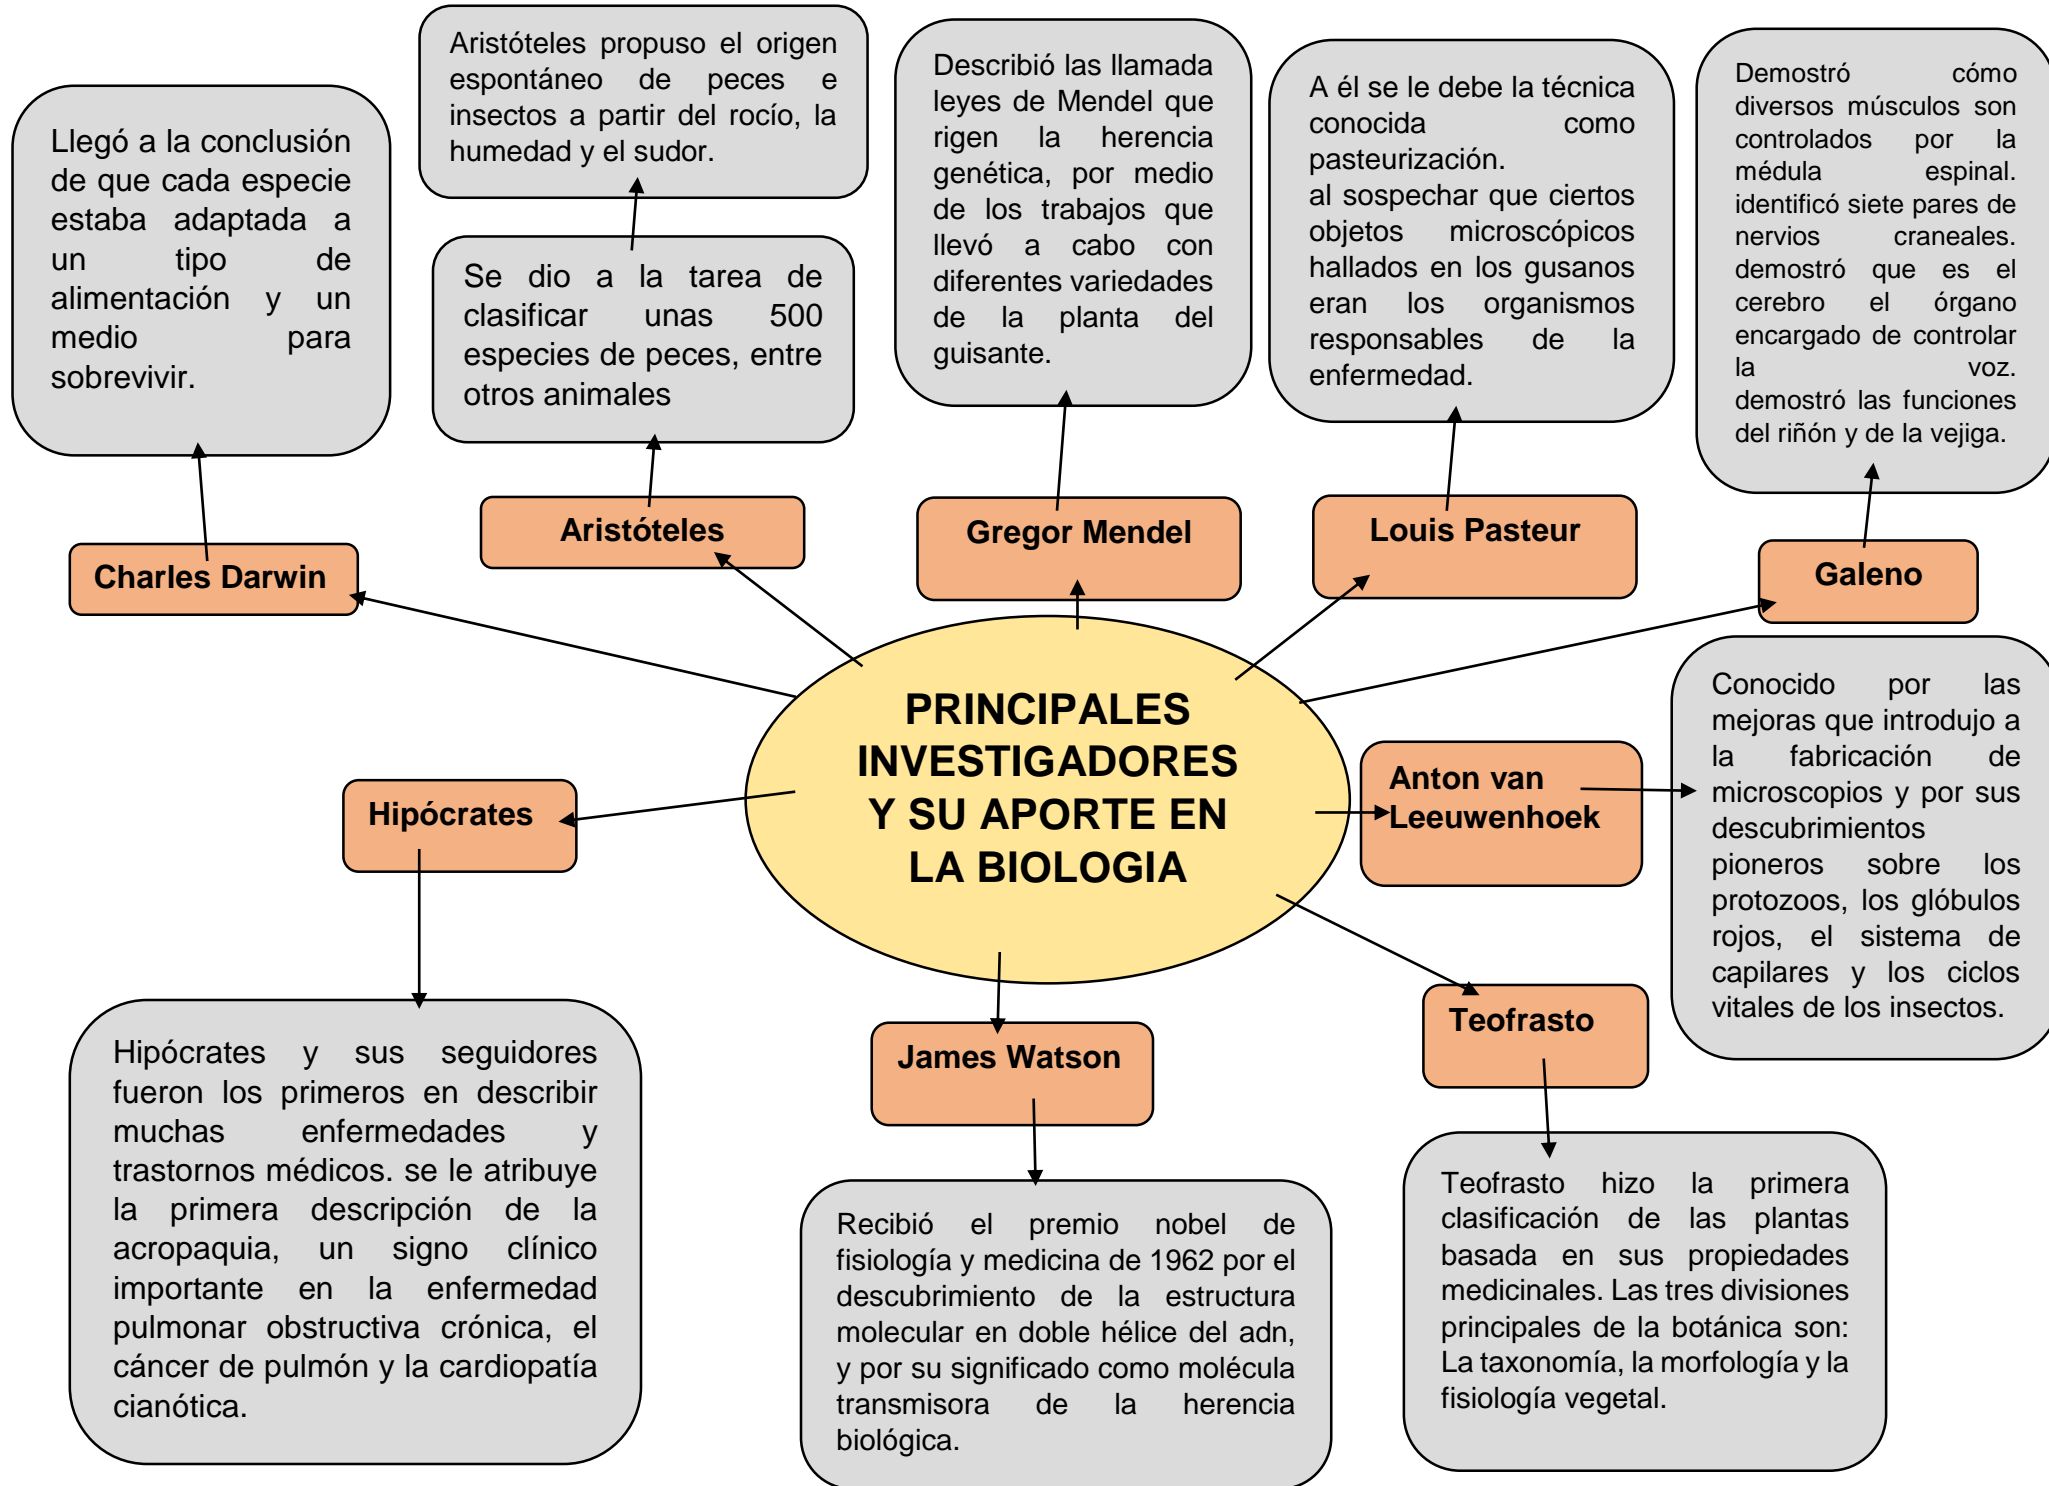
PRINCIPALES INVESTIGADORES Y SU APORTE EN LA BIOLOGIA

Charles Darwin

Llegó a la conclusión de que cada especie estaba adaptada a un tipo de alimentación y un medio para sobrevivir.

Aristóteles

Se dio a la tarea de clasificar unas 500 especies de peces, entre otros animales

Aristóteles propuso el origen espontáneo de peces e insectos a partir del rocío, la humedad y el sudor.

Gregor Mendel

Describió las llamada leyes de Mendel que rigen la herencia genética, por medio de los trabajos que llevó a cabo con diferentes variedades de la planta del guisante.

Louis Pasteur

A él se le debe la técnica conocida como pasteurización.
al sospechar que ciertos objetos microscópicos hallados en los gusanos eran los organismos responsables de la enfermedad.

Galeno

Demostró cómo diversos músculos son controlados por la médula espinal. identificó siete pares de nervios craneales. demostró que es el cerebro el órgano encargado de controlar la voz. demostró las funciones del riñón y de la vejiga.

Anton van Leeuwenhoek

Conocido por las mejoras que introdujo a la fabricación de microscopios y por sus descubrimientos pioneros sobre los protozoos, los glóbulos rojos, el sistema de capilares y los ciclos vitales de los insectos.

Hipócrates

Hipócrates y sus seguidores fueron los primeros en describir muchas enfermedades y trastornos médicos. se le atribuye la primera descripción de la acropaquia, un signo clínico importante en la enfermedad pulmonar obstructiva crónica, el cáncer de pulmón y la cardiopatía cianótica.

James Watson

Recibió el premio nobel de fisiología y medicina de 1962 por el descubrimiento de la estructura molecular en doble hélice del adn, y por su significado como molécula transmisora de la herencia biológica.

Teofrasto

Teofrasto hizo la primera clasificación de las plantas basada en sus propiedades medicinales. Las tres divisiones principales de la botánica son: La taxonomía, la morfología y la fisiología vegetal.